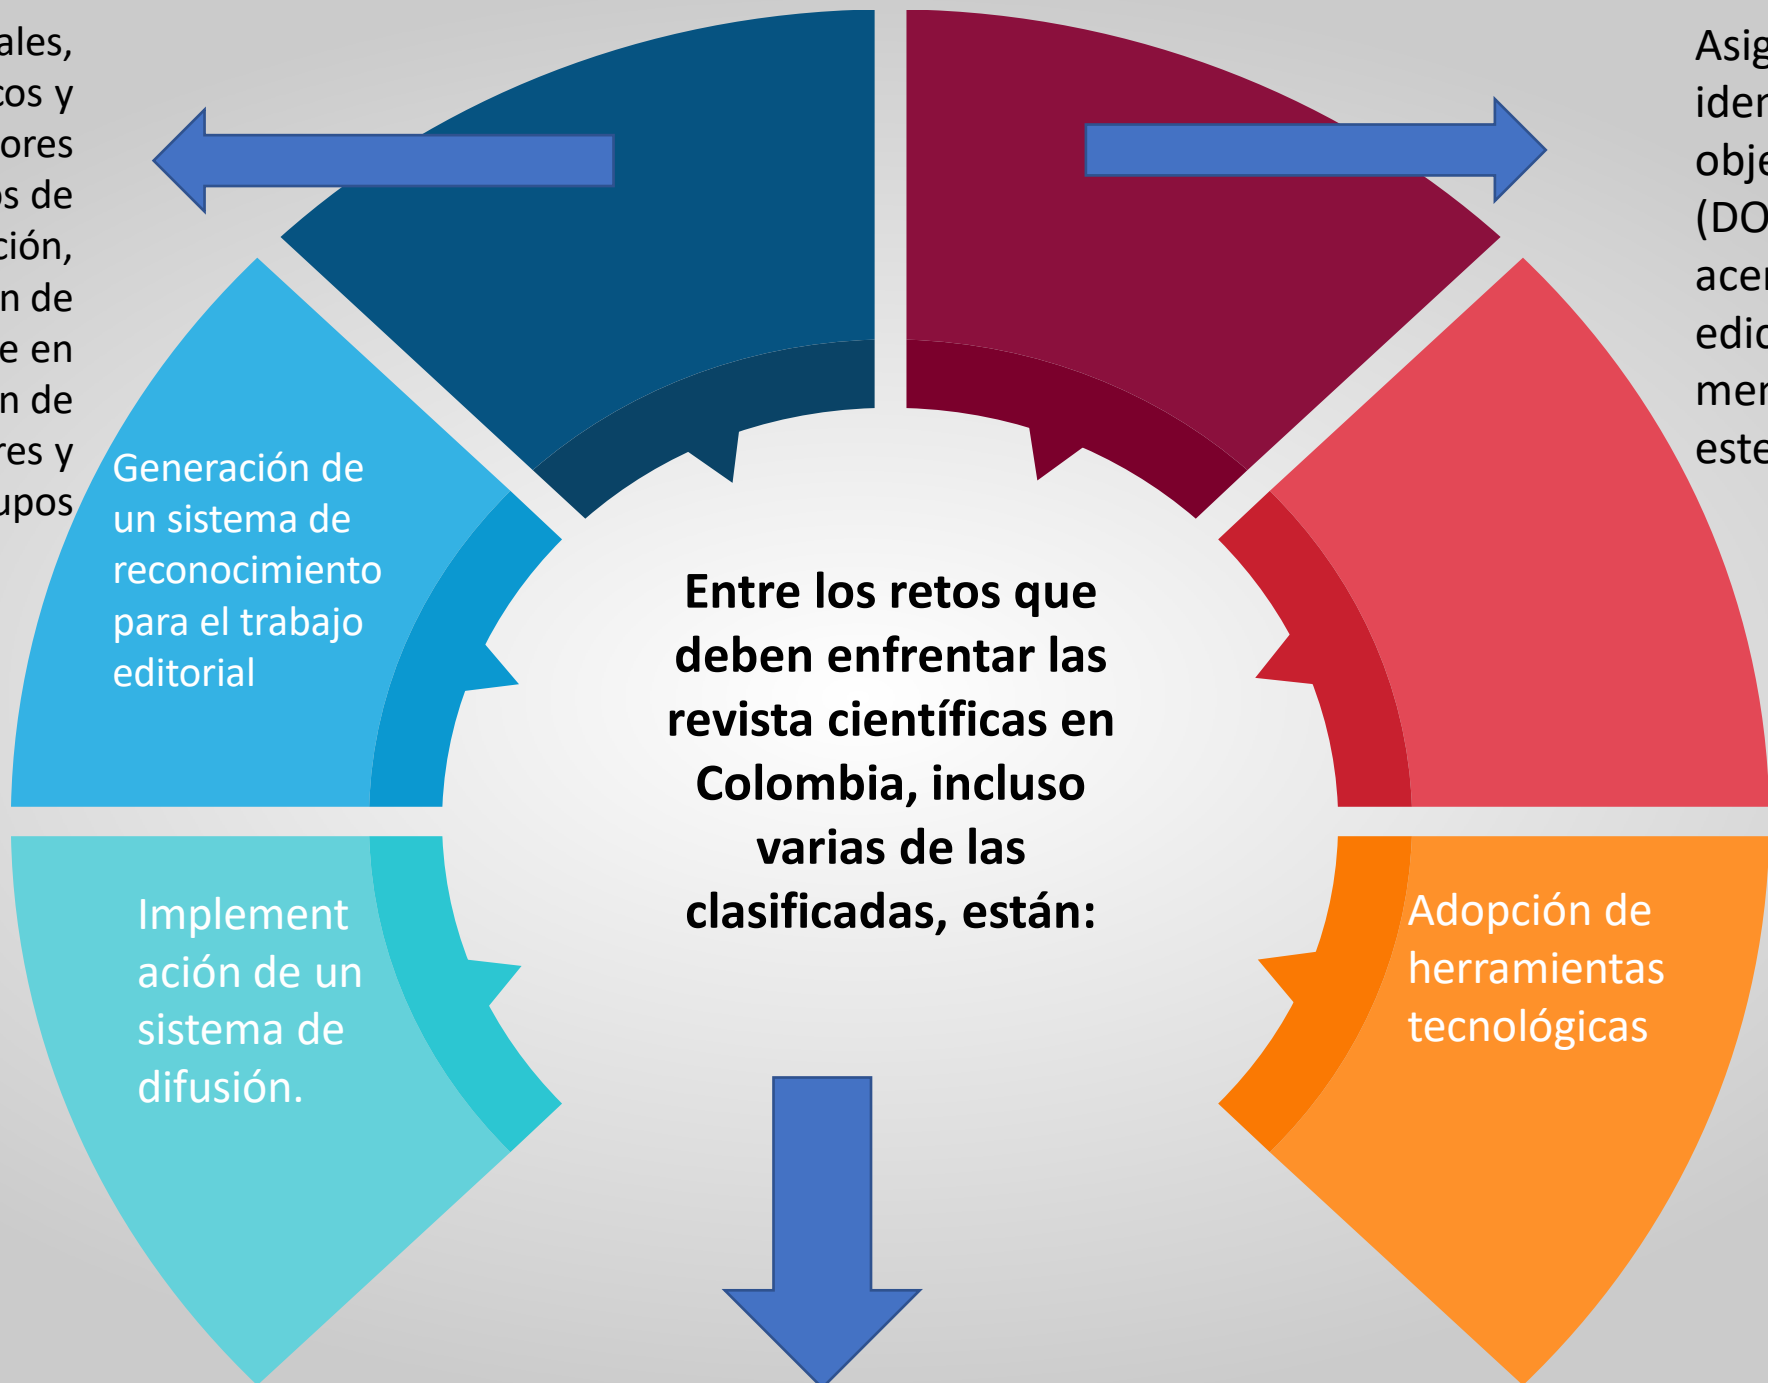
ales, cos y ores s de ción, n de e en n de res y upos

Asig iden obje (DO acer edic mer este

Generación de un sistema de reconocimiento para el trabajo editorial

Entre los retos que deben enfrentar las revista científicas en Colombia, incluso varias de las clasificadas, están:

Implement ación de un sistema de difusión.

Adopción de herramientas tecnológicas